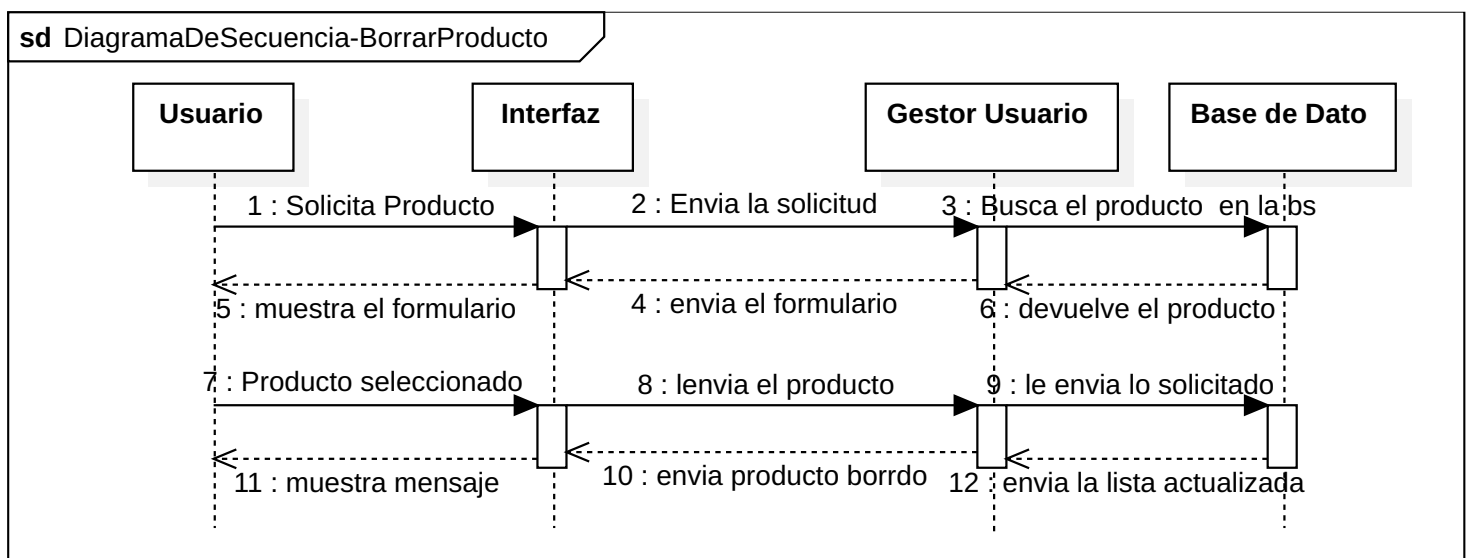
sd DiagramaDeSecuencia-BorrarProducto

Usuario

Interfaz

Gestor Usuario

Base de Dato

1 : Solicita Producto

2 : Envia la solicitud

3 : Busca el producto en la bs

5 : muestra el formulario

4 : envia el formulario

6 : devuelve el producto

7 : Producto seleccionado

8 : lenvia el producto

9 : le envia lo solicitado

11 : muestra mensaje

10 : envia producto borrdo

12 : envia la lista actualizada